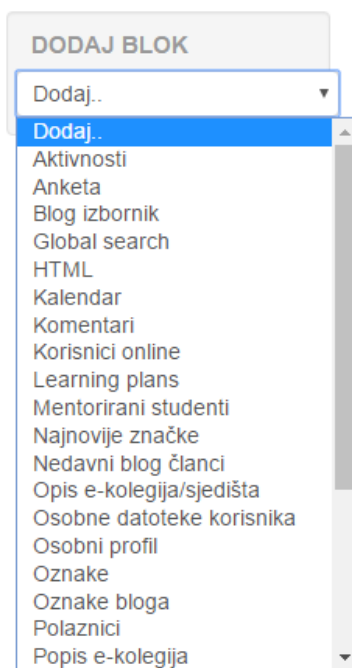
DODAJ BLOK

Dodaj..

Dodaj..
Aktivnosti
Anketa
Blog izbornik
Global search
HTML
Kalendar
Komentari
Korisnici online
Learning plans
Mentorirani studenti
Najnovije značke
Nedavni blog članci
Opis e-kolegija/sjedišta
Osobne datoteke korisnika
Osobni profil
Oznake
Oznake bloga
Polaznici
Popis e-kolegija